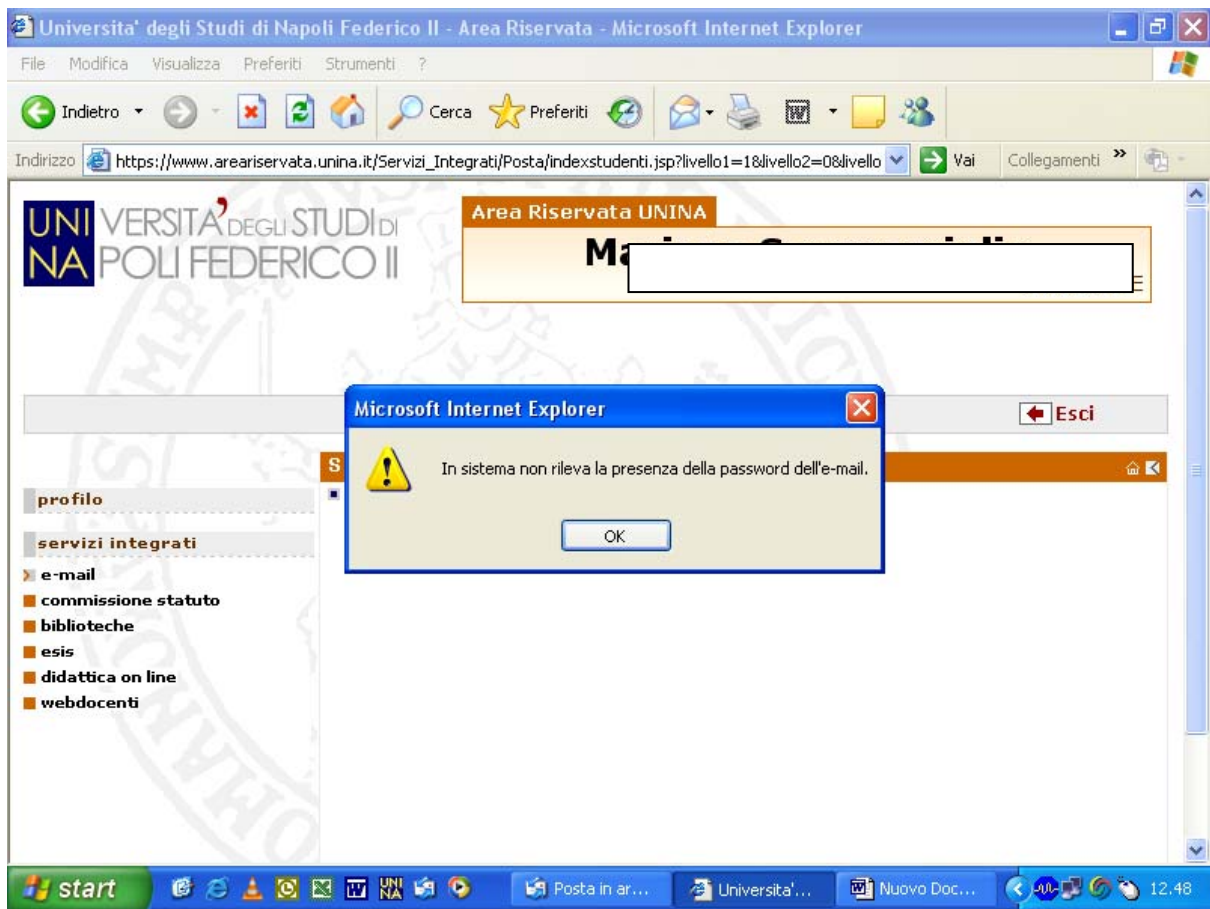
Universita' degli Studi di Napoli Federico II - Area Riservata - Microsoft Internet Explorer

File Modifica Visualizza Preferiti Strumenti ?

Indietro Cerca Preferiti

Indirizzo https://www.areariservata.unina.it/Servizi_Integrati/Posta/indexstudenti.jsp?livello1=1&livello2=0&livello Vai Collegamenti

UNIVERSITA' DEGLI STUDI DI NAPOLI FEDERICO II

Area Riservata UNINA

Ma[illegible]

Esci

S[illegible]

profilo

servizi integrati

e-mail

commissione statuto

biblioteche

esis

didattica on line

webdocenti

Microsoft Internet Explorer

In sistema non rileva la presenza della password dell'e-mail.

OK

start Posta in ar... Universita'... Nuovo Doc... 12.48